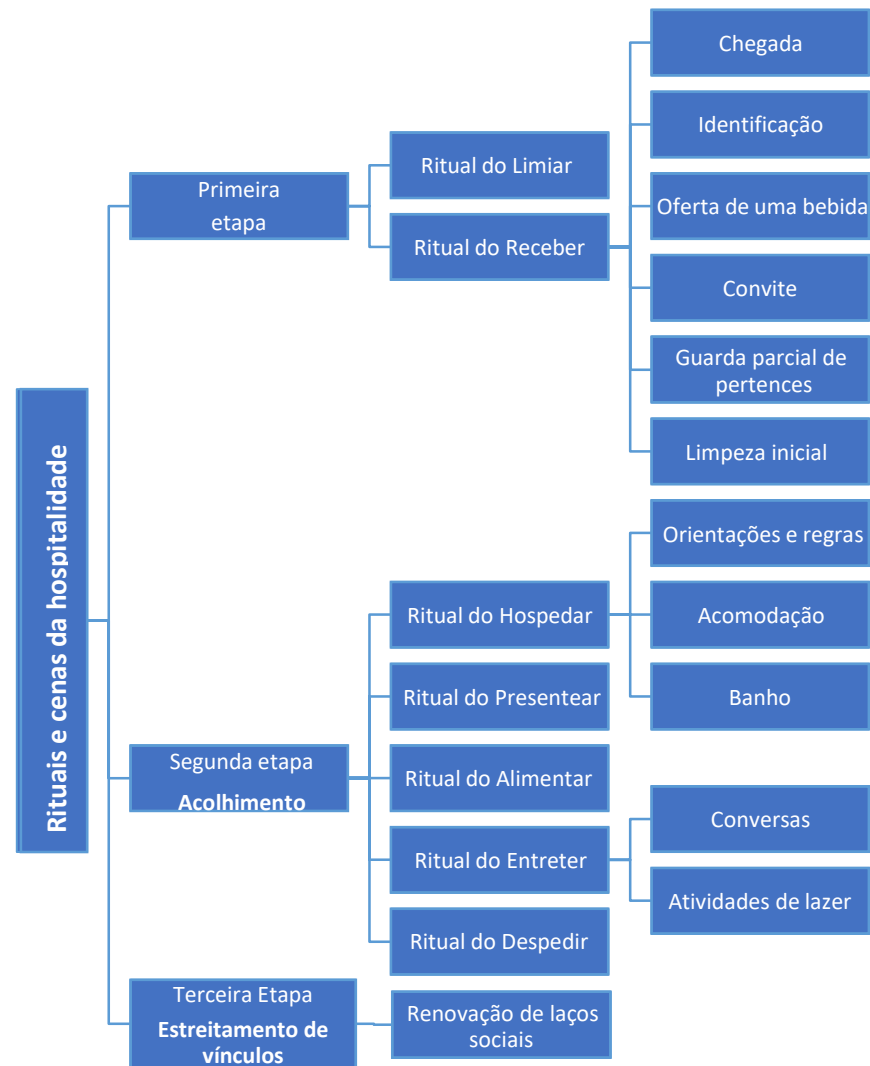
Rituais e cenas da hospitalidade

Primeira etapa

Ritual do Limiar

Ritual do Receber

Chegada

Identificação

Oferta de uma bebida

Convite

Guarda parcial de pertences

Limpeza inicial

Segunda etapa
**Acolhimento**

Ritual do Hospedar

Orientações e regras

Acomodação

Banho

Ritual do Presentear

Ritual do Alimentar

Ritual do Entreter

Conversas

Atividades de lazer

Ritual do Despedir

Terceira Etapa
**Estreitamento de vínculos**

Renovação de laços sociais